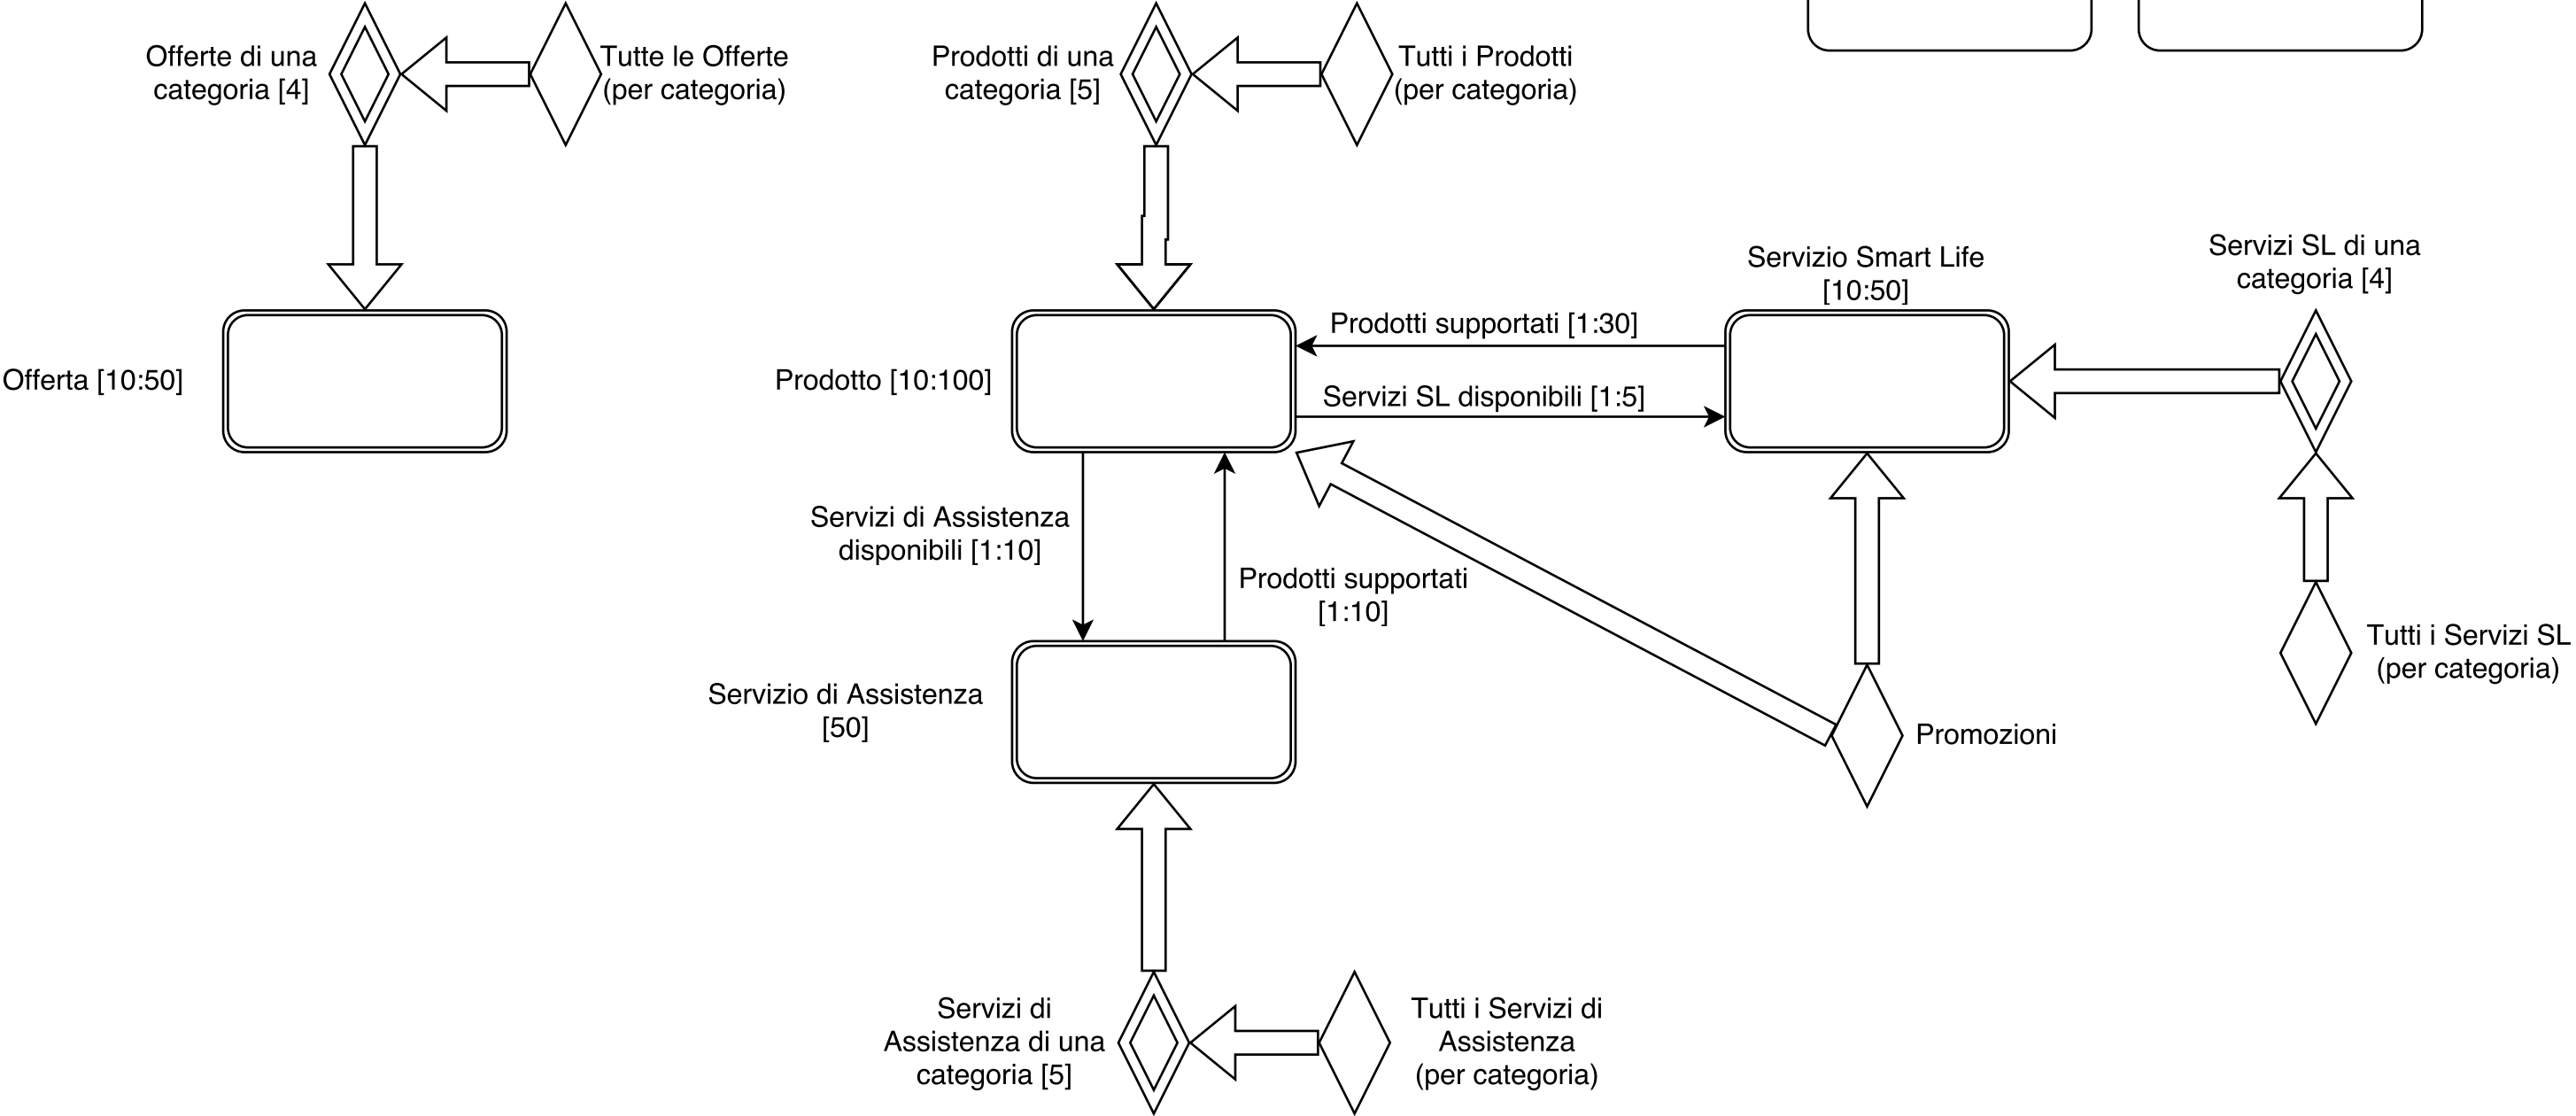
Offerte di una categoria [4]

Tutte le Offerte (per categoria)

Prodotti di una categoria [5]

Tutti i Prodotti (per categoria)

Servizio Smart Life [10:50]

Servizi SL di una categoria [4]

Offerta [10:50]

Prodotto [10:100]

Prodotti supportati [1:30]

Servizi SL disponibili [1:5]

Servizi di Assistenza disponibili [1:10]

Prodotti supportati [1:10]

Tutti i Servizi SL (per categoria)

Servizio di Assistenza [50]

Promozioni

Servizi di Assistenza di una categoria [5]

Tutti i Servizi di Assistenza (per categoria)